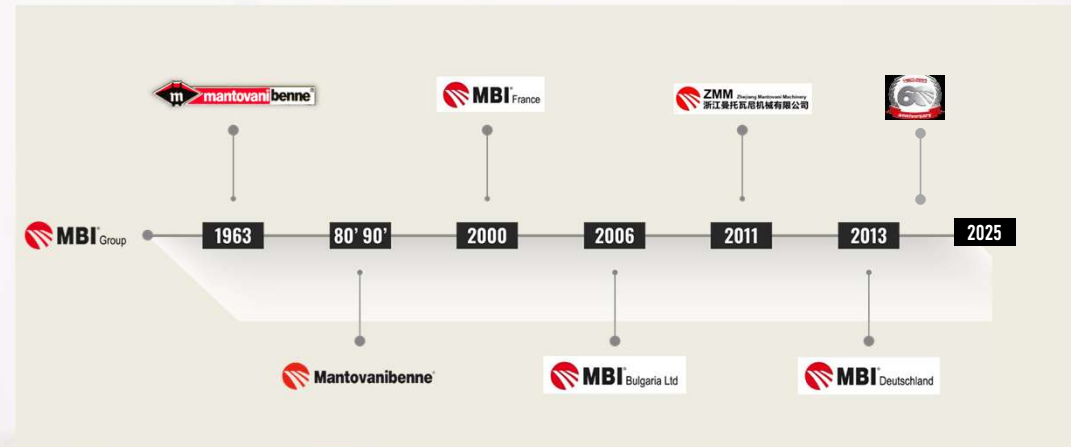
mantovanibenne

MBI France

ZMM Zhejiang Mantovani Machinery 浙江曼托瓦尼机械有限公司

60 anniversary

MBI Group

1963

80' 90'

2000

2006

2011

2013

2025

Mantovanibenne

MBI Bulgaria Ltd

MBI Deutschland